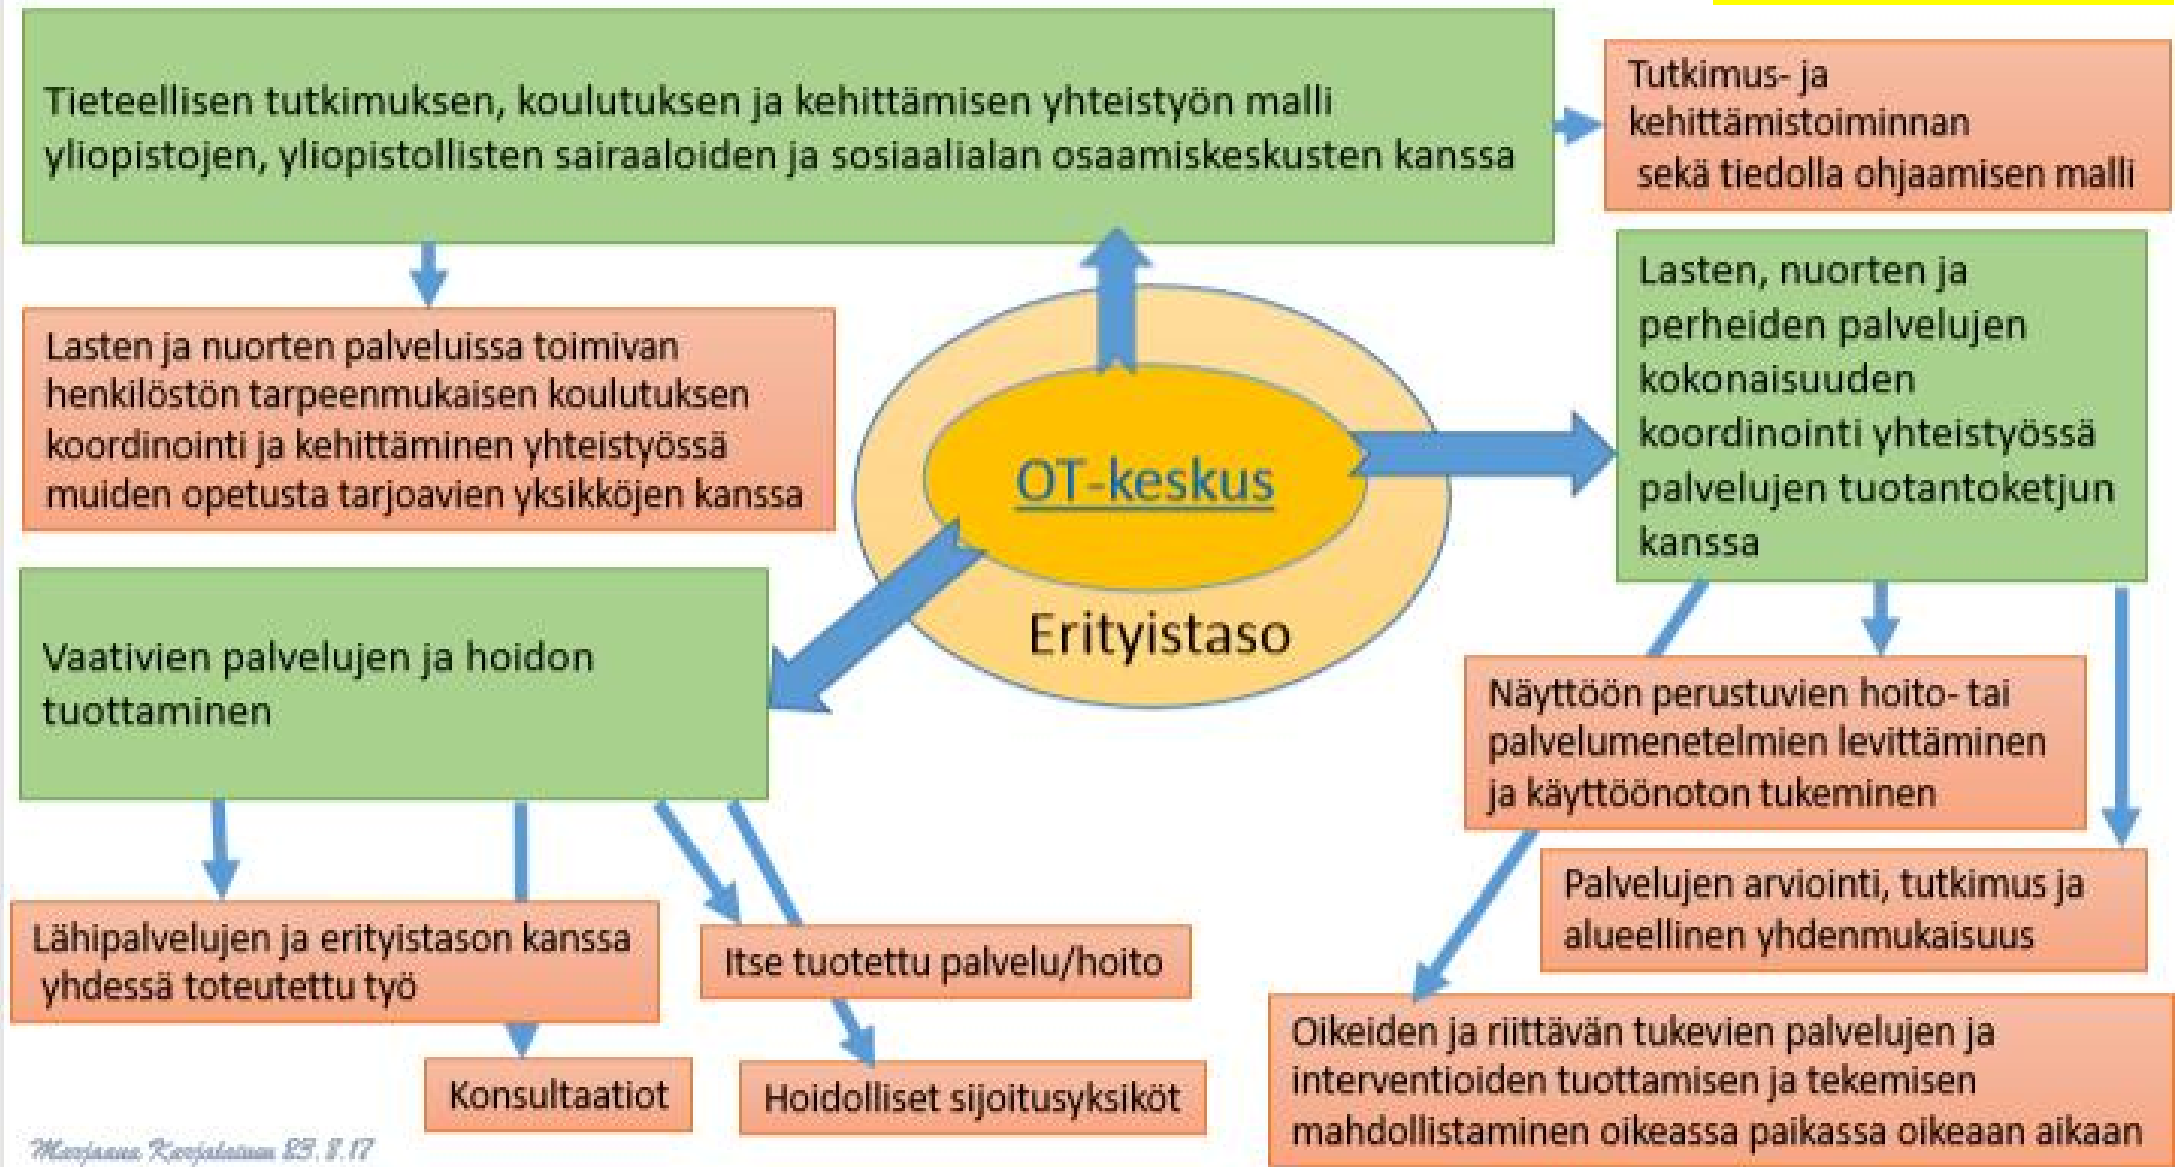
Tieteellisen tutkimuksen, koulutuksen ja kehittämisen yhteistyön malli yliopistojen, yliopistollisten sairaaloiden ja sosiaalialan osaamiskeskusten kanssa

Tutkimus- ja kehittämistoiminnan sekä tiedolla ohjaamisen malli

Lasten ja nuorten palveluissa toimivan henkilöstön tarpeenmukaisen koulutuksen koordinointi ja kehittäminen yhteistyössä muiden opetusta tarjoavien yksikköjen kanssa

OT-keskus

Erityistaso

Lasten, nuorten ja perheiden palvelujen kokonaisuuden koordinointi yhteistyössä palvelujen tuotantoketjun kanssa

Vaativien palvelujen ja hoidon tuottaminen

Näyttöön perustuvien hoito- tai palvelumenetelmien levittäminen ja käyttöönoton tukeminen

Palvelujen arviointi, tutkimus ja alueellinen yhdenmukaisuus

Lähipalvelujen ja erityistason kanssa yhdessä toteutettu työ

Itse tuotettu palvelu/hoito

Oikeiden ja riittävän tukevien palvelujen ja interventioiden tuottamisen ja tekemisen mahdollistaminen oikeassa paikassa oikeaan aikaan

Konsultaatiot

Hoidolliset sijoitusyksiköt

Marjaana Kovjalainen 23.8.17